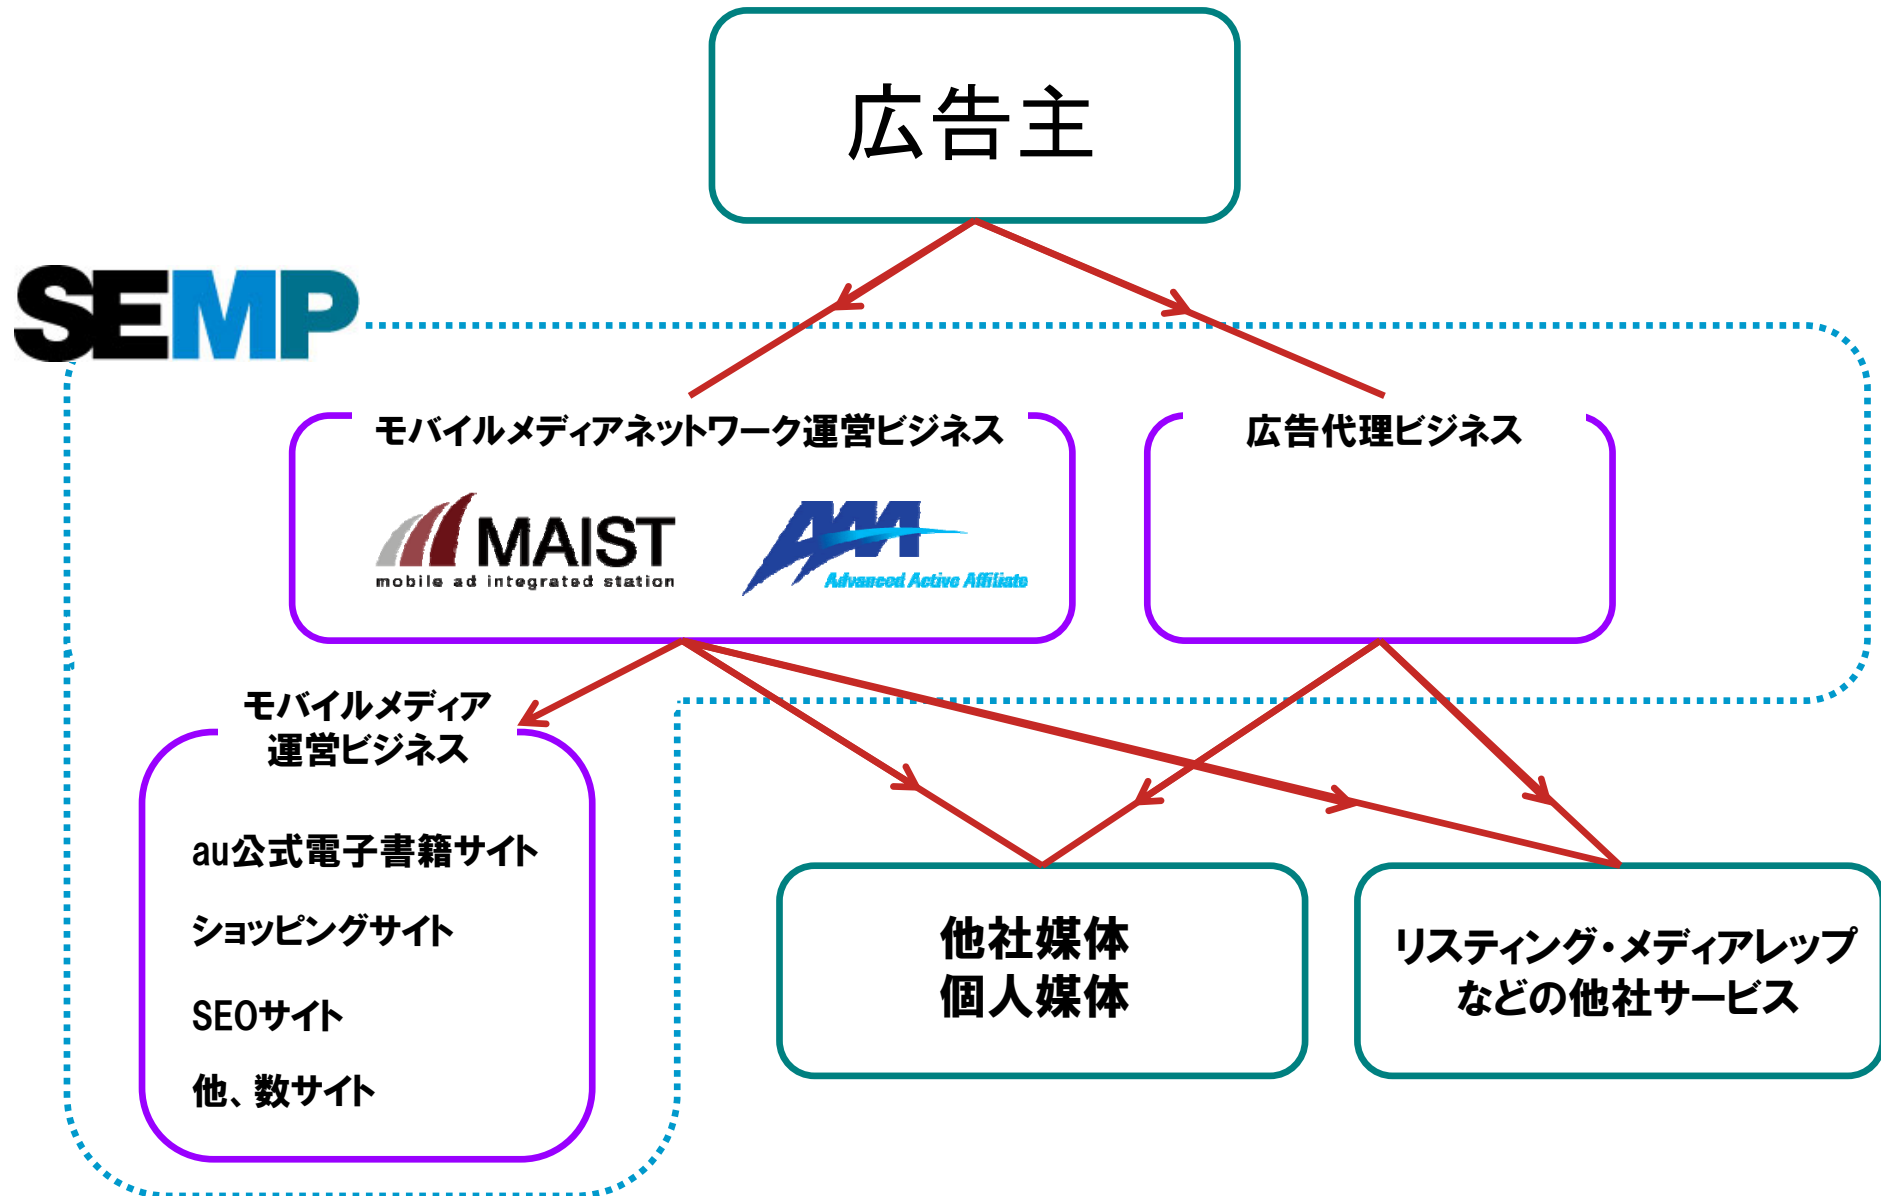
広告主

SEMP

モバイルメディアネットワーク運営ビジネス

MAIST
mobile ad integrated station

AAA
Advanced Active Affiliate

広告代理ビジネス

モバイルメディア
運営ビジネス

au公式電子書籍サイト

ショッピングサイト

SEOサイト

他、数サイト

他社媒体
個人媒体

リスティング・メディアレップ
などの他社サービス